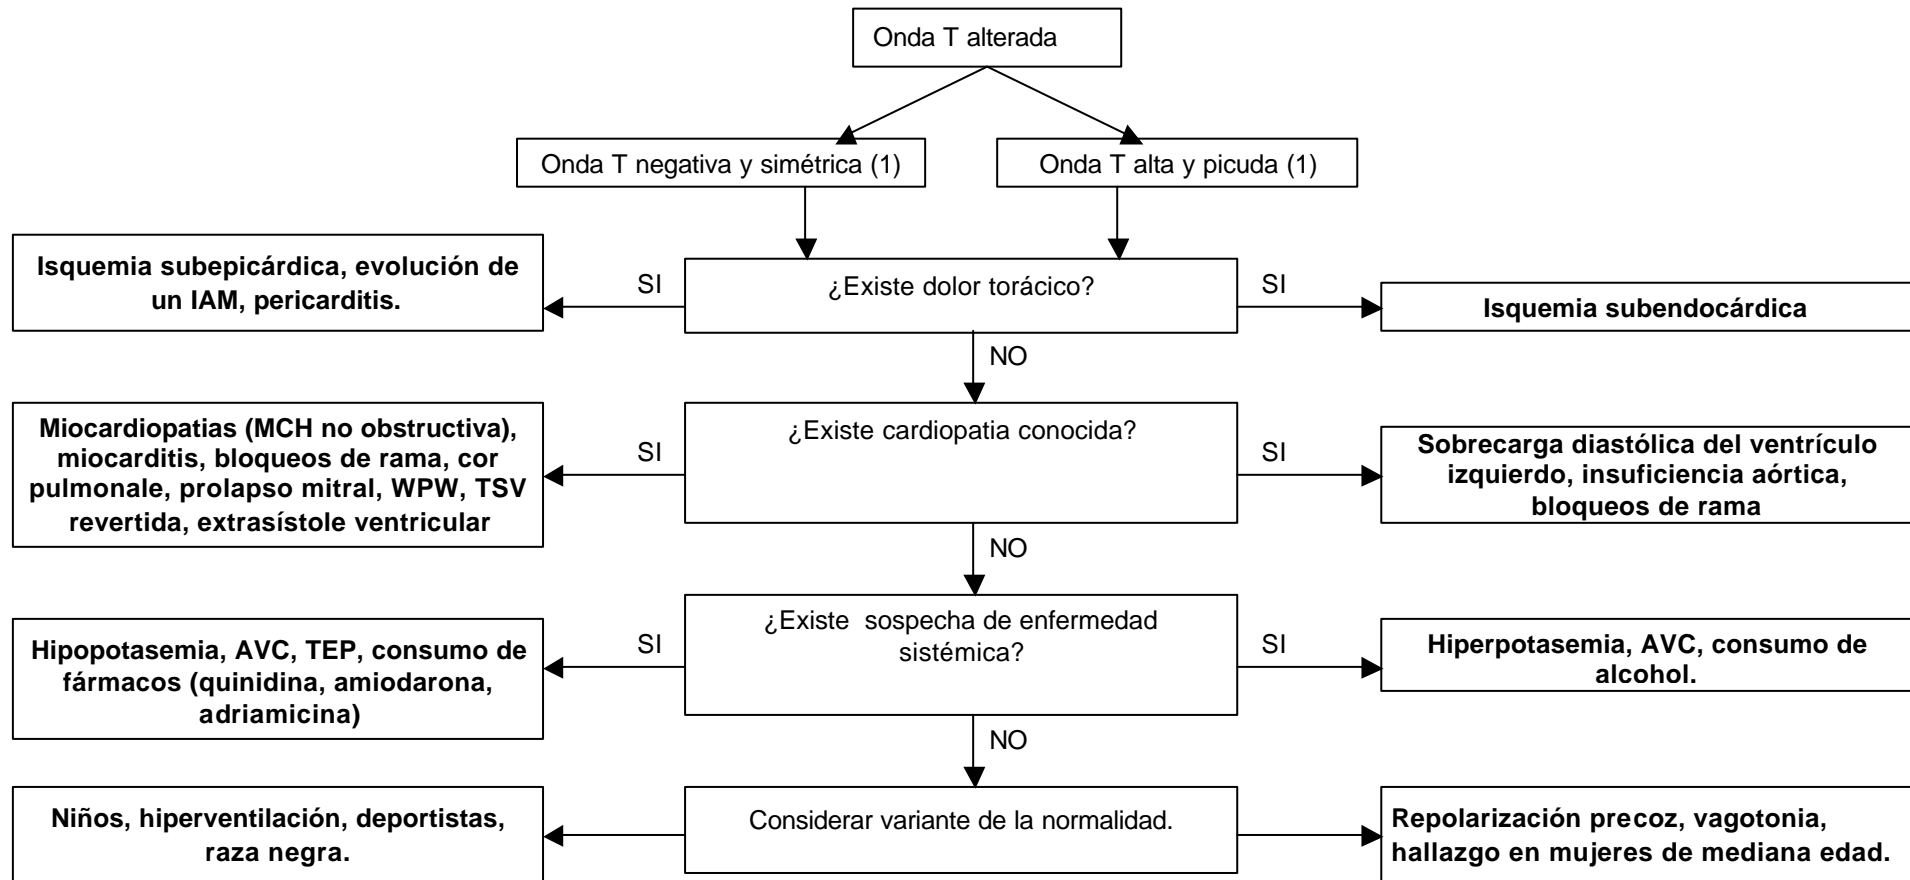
Onda T alterada

Onda T negativa y simétrica (1)

Onda T alta y picuda (1)

Isquemia subepicárdica, evolución de un IAM, pericarditis.

SI

¿Existe dolor torácico?

SI

Isquemia subendocárdica

NO

Miocardiopatias (MCH no obstructiva), miocarditis, bloqueos de rama, cor pulmonale, prolapso mitral, WPW, TSV revertida, extrasístole ventricular

SI

¿Existe cardiopatia conocida?

SI

Sobrecarga diastólica del ventrículo izquierdo, insuficiencia aórtica, bloqueos de rama

NO

Hipopotasemia, AVC, TEP, consumo de fármacos (quinidina, amiodarona, adriamicina)

SI

¿Existe sospecha de enfermedad sistémica?

SI

Hiperpotasemia, AVC, consumo de alcohol.

NO

Niños, hiperventilación, deportistas, raza negra.

Considerar variante de la normalidad.

Repolarización precoz, vagotonia, hallazgo en mujeres de mediana edad.